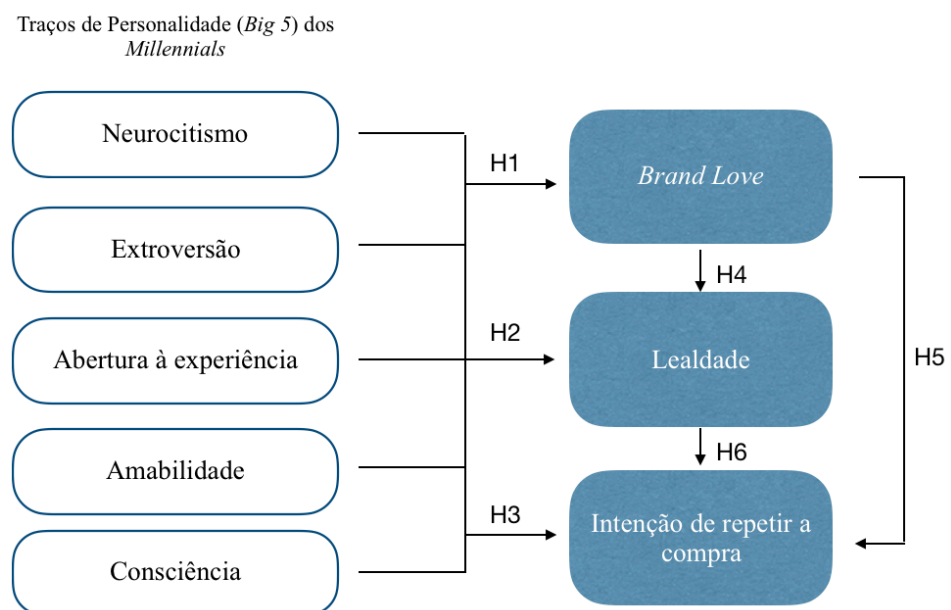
Traços de Personalidade (*Big 5*) dos *Millennials*

Neurocitismo

Extroversão

Abertura à experiência

Amabilidade

Consciência

H1

H2

H3

*Brand Love*

H4

Lealdade

H6

Intenção de repetir a compra

H5